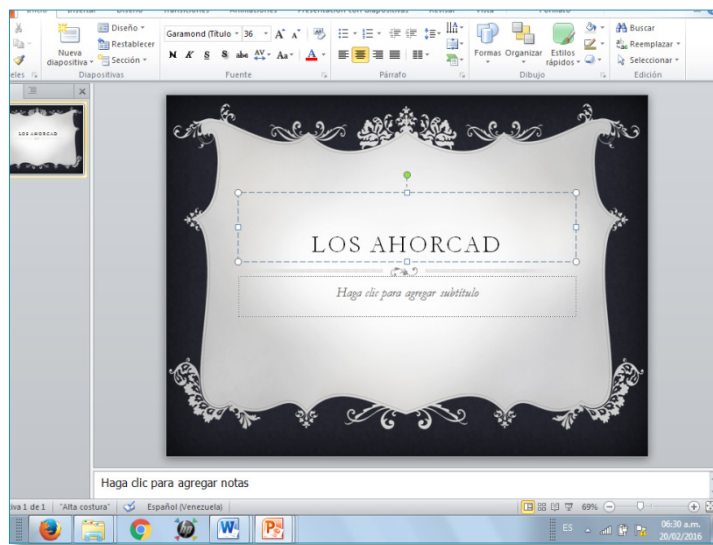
Nueva diapositiva
Diseño
Restablecer
Sección
Diapositivas
Garamond (Título
36
N K S abc Aa
Fuente
Párrafo
Formas
Organizar
Estilos rápidos
Dibujo
Buscar
Reemplazar
Seleccionar
Edición
eles

LOS AHORCAD

LOS AHORCAD
Haga clic para agregar subtítulo

Haga clic para agregar notas

iva 1 de 1 "Alta costura" Español (Venezuela) 69%
ES 06:30 a.m. 20/02/2016